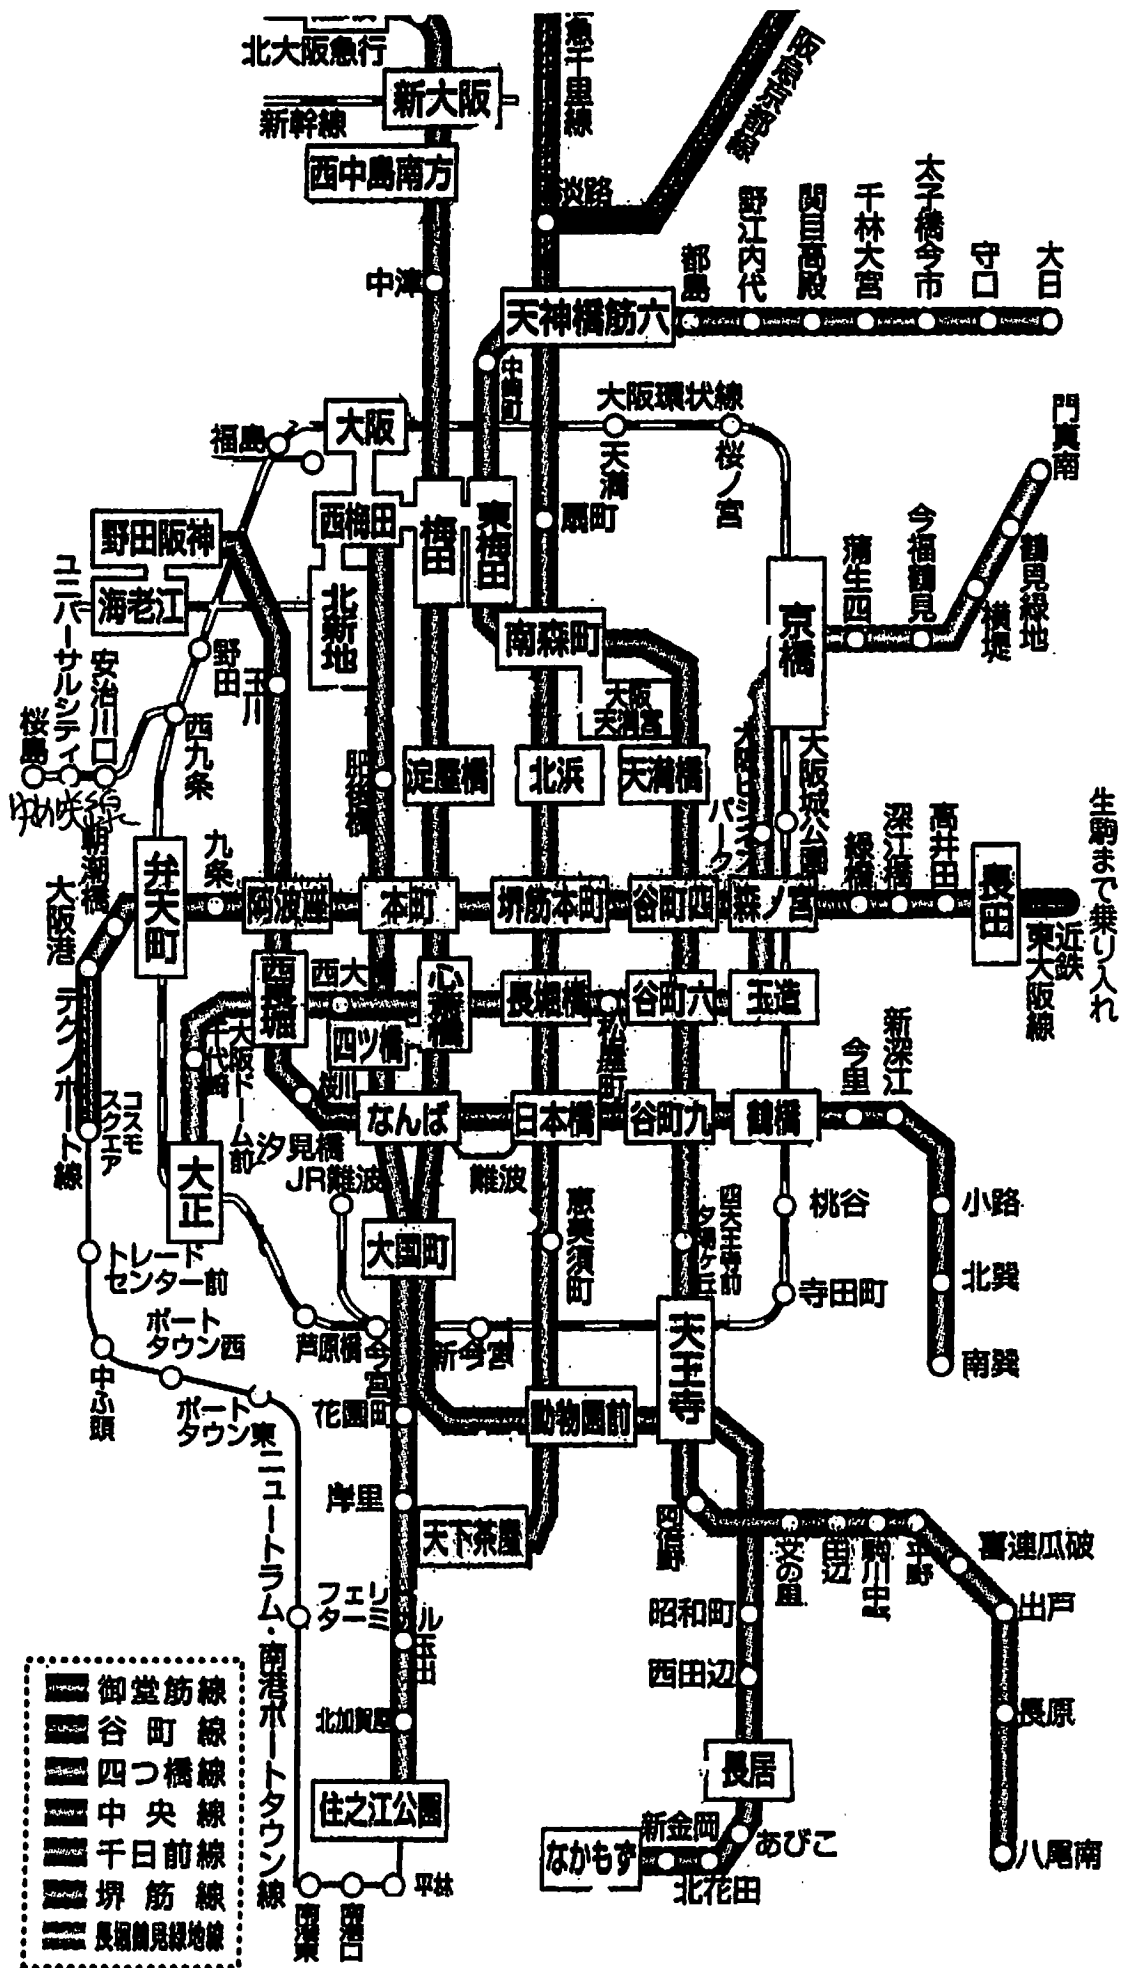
北大阪急行
新大阪
新幹線
西中島南方
阪急千里線
阪急京都線
淡路
中津
天神橋筋六
都島
野江内代
関目高殿
千林大宮
太子橋今市
守口
大日
中崎町
大阪環状線
天満
桜ノ宮
福島
大阪
西梅田
梅田
東梅田
扇町
門真南
野田阪神
ユニバーサルシティ
海老江
北新地
南森町
蒲生四
今福鶴見
鶴見緑地
横堤
京橋
野田
玉川
安治川口
桜島
西九条
ゆめ咲線
大阪天満宮
肥後橋
淀屋橋
北浜
天満橋
大阪ビジネスパーク
大阪城公園
朝潮橋
九条
緑橋
深江橋
高井田
長田
生駒まで乗り入れ
大阪港
弁天町
阿波座
本町
堺筋本町
谷町四
森ノ宮
近鉄東大阪線
テクノポート線
西長堀
西大橋
心斎橋
長堀橋
松屋町
谷町六
玉造
千代崎
大阪ドーム前
四ツ橋
新深江
今里
桜川
コスモスクエア
なんば
日本橋
谷町九
鶴橋
汐見橋
大正
JR難波
難波
桃谷
小路
恵美須町
四天王寺前夕陽ケ丘
トレードセンター前
大国町
北巽
寺田町
ポートタウン西
芦原橋
今宮
新今宮
天王寺
南巽
中ふ頭
ポートタウン東
花園町
動物園前
岸里
天下茶屋
阿倍野
文の里
田辺
駒川中野
平野
喜連瓜破
ニュートラム・南港ポートタウン線
フェリーターミナル
玉出
昭和町
出戸
西田辺
北加賀屋
長原
長居
住之江公園
新金岡
あびこ
なかもず
北花田
八尾南
平林
南港東
南港口
御堂筋線
谷町線
四つ橋線
中央線
千日前線
堺筋線
長堀鶴見緑地線